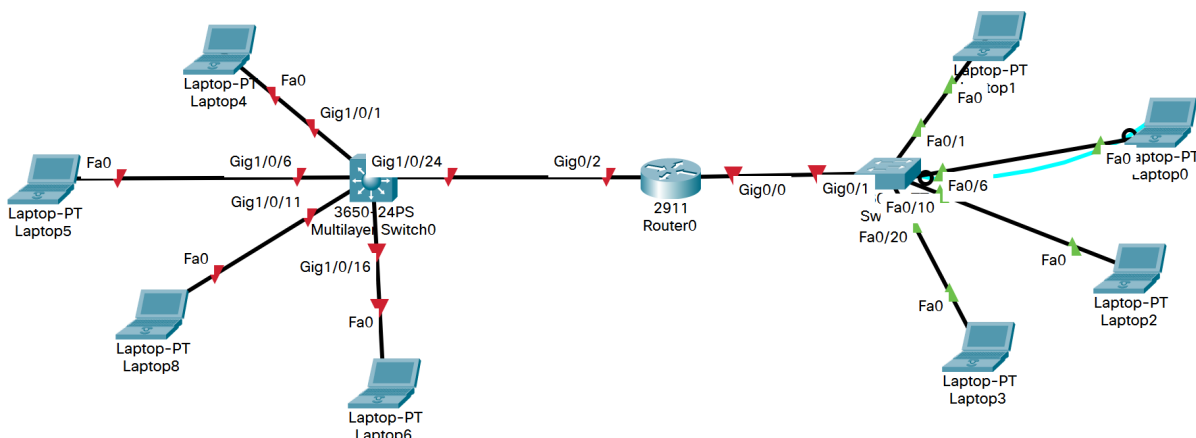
Laptop-PT
Laptop4
Fa0
Gig1/0/1

Fa0
Laptop-PT
Laptop5
Gig1/0/6
Gig1/0/11
Gig1/0/24
3650-24PS
Multilayer Switch0
Gig1/0/16
Fa0

Fa0
Laptop-PT
Laptop8

Laptop-PT
Laptop6

Gig0/2
2911
Router0
Gig0/0
Gig0/1

Sw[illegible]

Laptop-PT
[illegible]top1
Fa0
Fa0/1
Fa0
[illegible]aptop-PT
Laptop0
Fa0/6
Fa0/10
Fa0/20
Fa0
Laptop-PT
Laptop2
Fa0
Laptop-PT
Laptop3